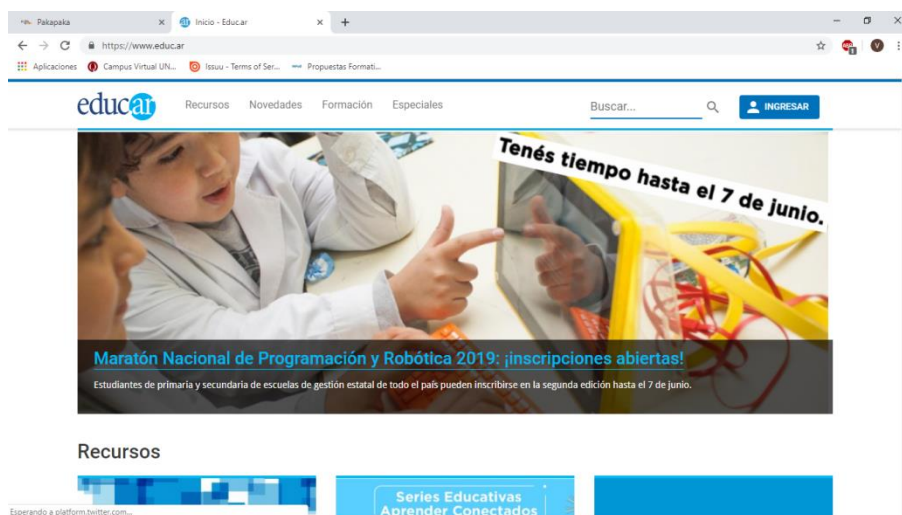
Pakapaka × Inicio - Educ.ar × +

https://www.educ.ar

Aplicaciones Campus Virtual UN... Issuu - Terms of Ser... Propuestas Formati...

educ.ar Recursos Novedades Formación Especiales Buscar... INGRESAR

Tenés tiempo hasta el 7 de junio.

Maratón Nacional de Programación y Robótica 2019: ¡inscripciones abiertas!

Estudiantes de primaria y secundaria de escuelas de gestión estatal de todo el país pueden inscribirse en la segunda edición hasta el 7 de junio.

Recursos

Series Educativas Aprender Conectados

Esperando a platform.twitter.com...